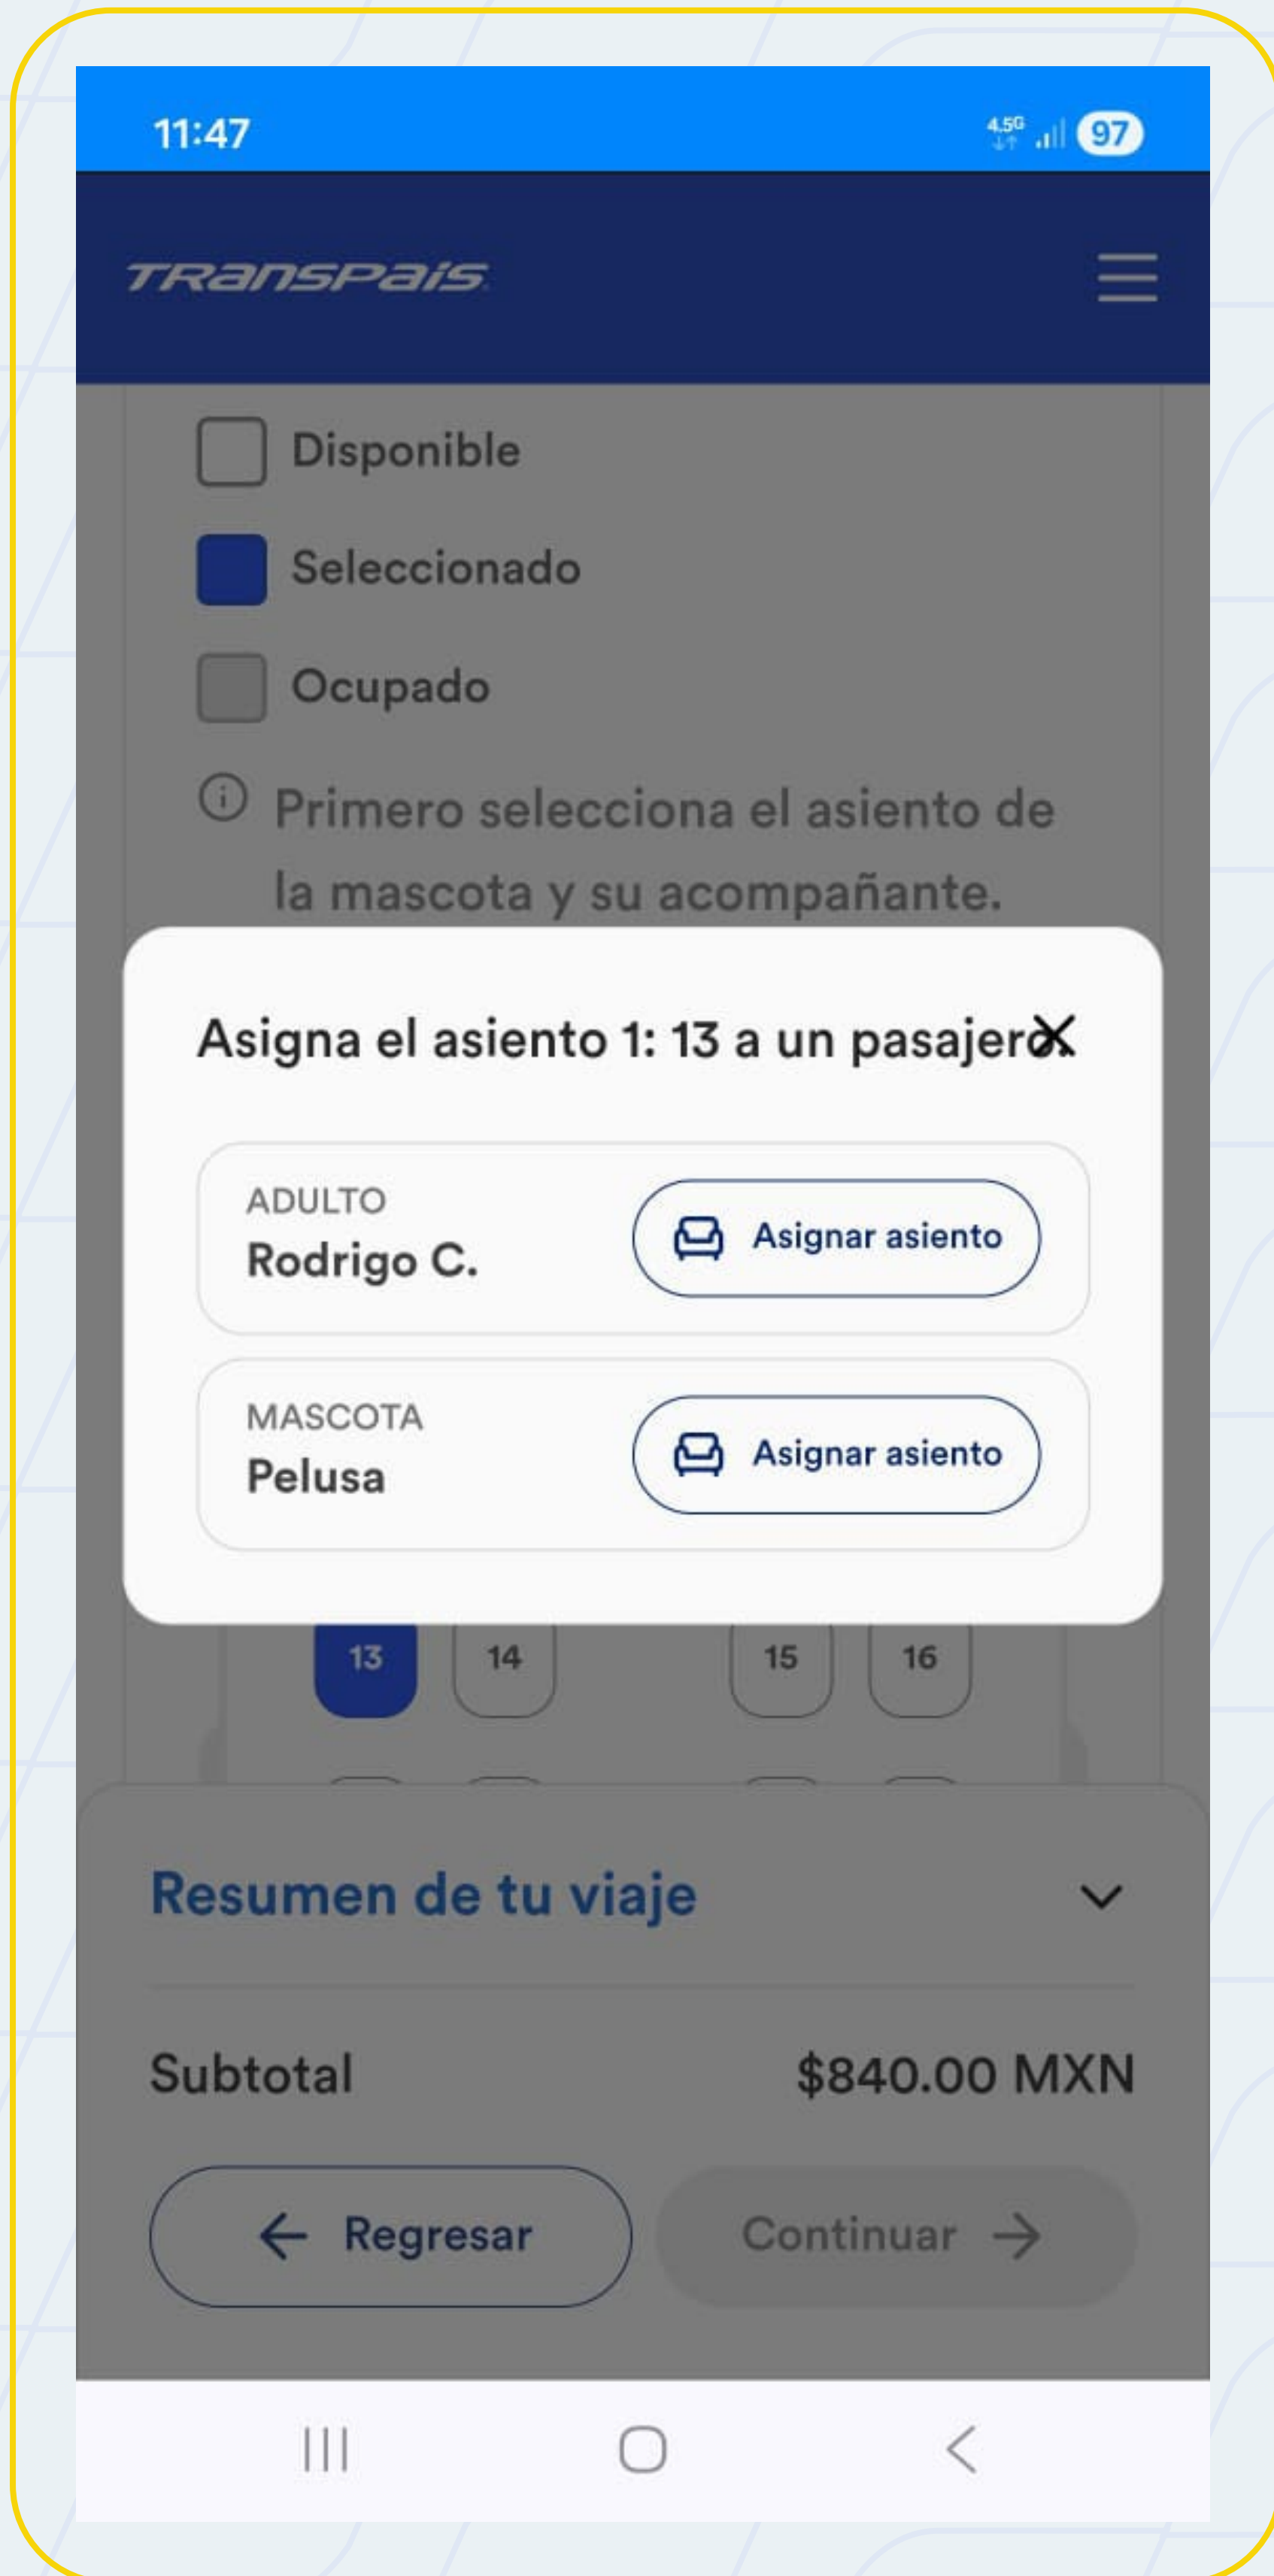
11:47

4.5G 97

TRANSPAIS

Disponible

Seleccionado

Ocupado

Primero selecciona el asiento de la mascota y su acompañante.

Asigna el asiento 1: 13 a un pasajero

ADULTO
Rodrigo C.

Asignar asiento

MASCOTA
Pelusa

Asignar asiento

13 14 15 16

Resumen de tu viaje

Subtotal $840.00 MXN

Regresar

Continuar